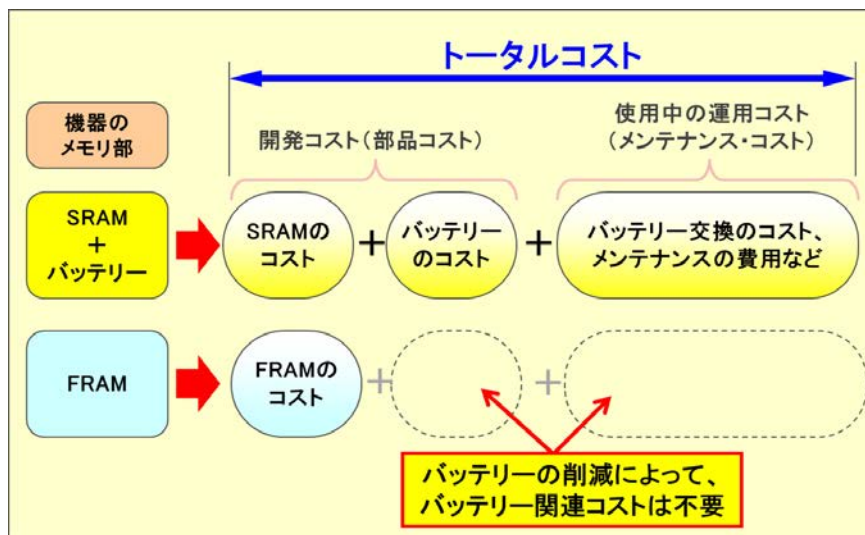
トータルコスト

機器のメモリ部

開発コスト（部品コスト）

使用中の運用コスト（メンテナンス・コスト）

SRAM + バッテリー

SRAMのコスト + バッテリーのコスト + バッテリー交換のコスト、メンテナンスの費用など

FRAM

FRAMのコスト + +

バッテリーの削減によって、バッテリー関連コストは不要